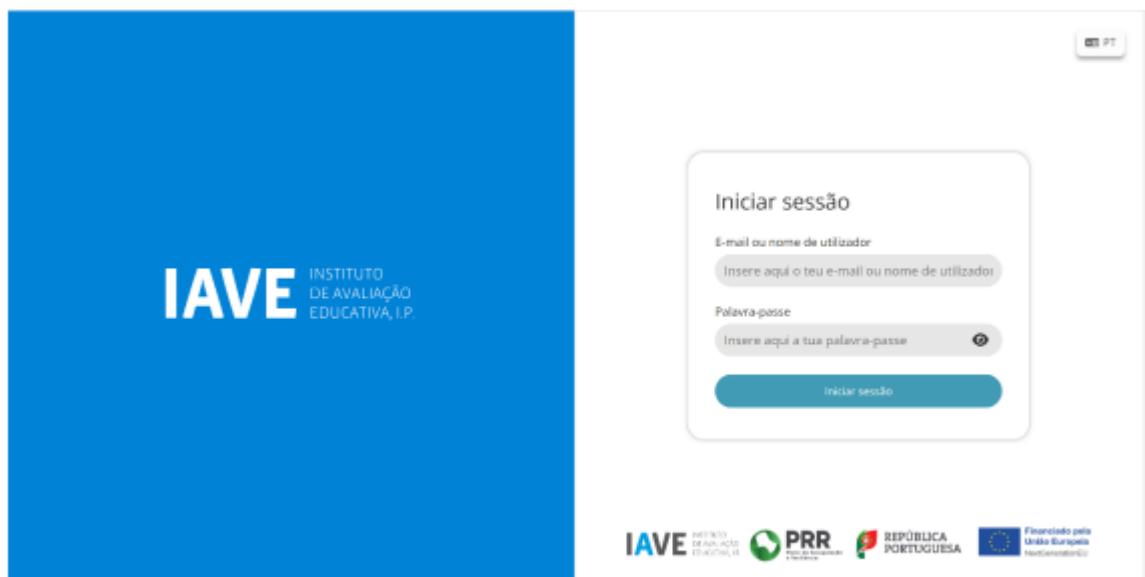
IAVE INSTITUTO DE AVALIAÇÃO EDUCATIVA, I.P.

PT

Iniciar sessão

E-mail ou nome de utilizador

Insere aqui o teu e-mail ou nome de utilizador

Palavra-passe

Insere aqui a tua palavra-passe

Iniciar sessão

IAVE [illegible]

PRR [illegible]

REPÚBLICA PORTUGUESA

Financiado pela União Europeia NextGenerationEU